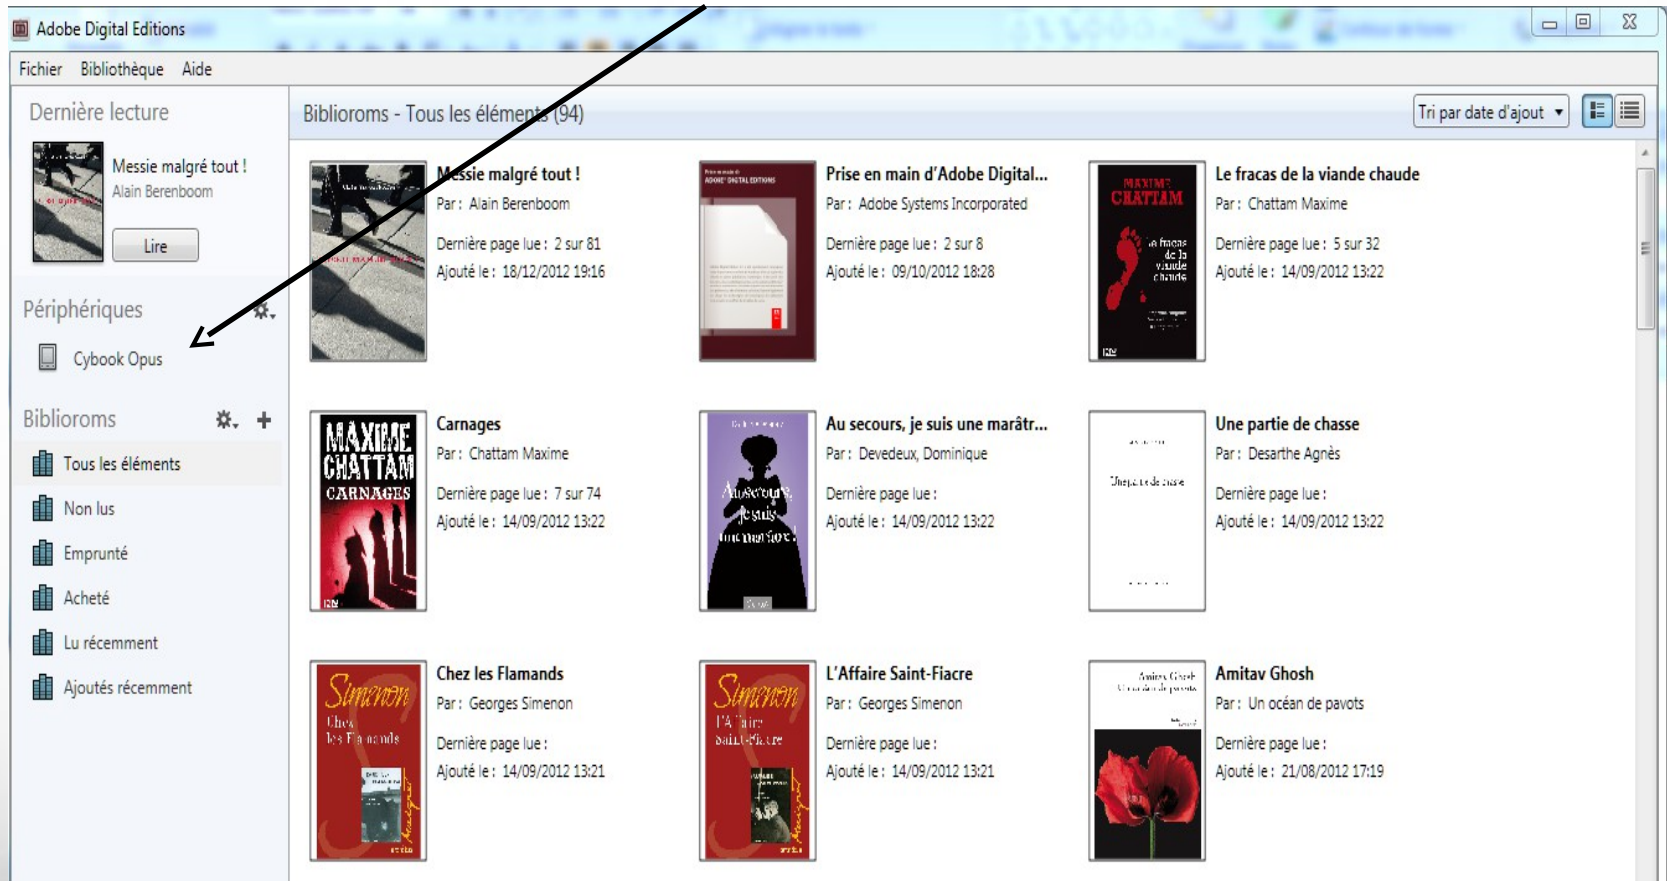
Adobe Digital Editions

Fichier Bibliothèque Aide

Dernière lecture

Messie malgré tout !
Alain Berenboom

Lire

Périphériques

Cybook Opus

Biblioroms

Tous les éléments

Non lus

Emprunté

Acheté

Lu récemment

Ajoutés récemment

Biblioroms - Tous les éléments (94)

Tri par date d'ajout

Messie malgré tout !
Par : Alain Berenboom
Dernière page lue : 2 sur 81
Ajouté le : 18/12/2012 19:16

Prise en main d'Adobe Digital...
Par : Adobe Systems Incorporated
Dernière page lue : 2 sur 8
Ajouté le : 09/10/2012 18:28

Le fracas de la viande chaude
Par : Chattam Maxime
Dernière page lue : 5 sur 32
Ajouté le : 14/09/2012 13:22

Carnages
Par : Chattam Maxime
Dernière page lue : 7 sur 74
Ajouté le : 14/09/2012 13:22

Au secours, je suis une marâtr...
Par : Devedeux, Dominique
Dernière page lue :
Ajouté le : 14/09/2012 13:22

Une partie de chasse
Par : Desarthe Agnès
Dernière page lue :
Ajouté le : 14/09/2012 13:22

Chez les Flamands
Par : Georges Simenon
Dernière page lue :
Ajouté le : 14/09/2012 13:21

L'Affaire Saint-Fiacre
Par : Georges Simenon
Dernière page lue :
Ajouté le : 14/09/2012 13:21

Amitav Ghosh
Par : Un océan de pavots
Dernière page lue :
Ajouté le : 21/08/2012 17:19

MAXIME CHATTAM
le fracas de la viande chaude

MAXIME CHATTAM
CARNAGES

Au secours, je suis une marâtre !

Une partie de chasse

Simenon
Chez les Flamands

Simenon
L'Affaire Saint-Fiacre

Amitav Ghosh
Un océan de pavots